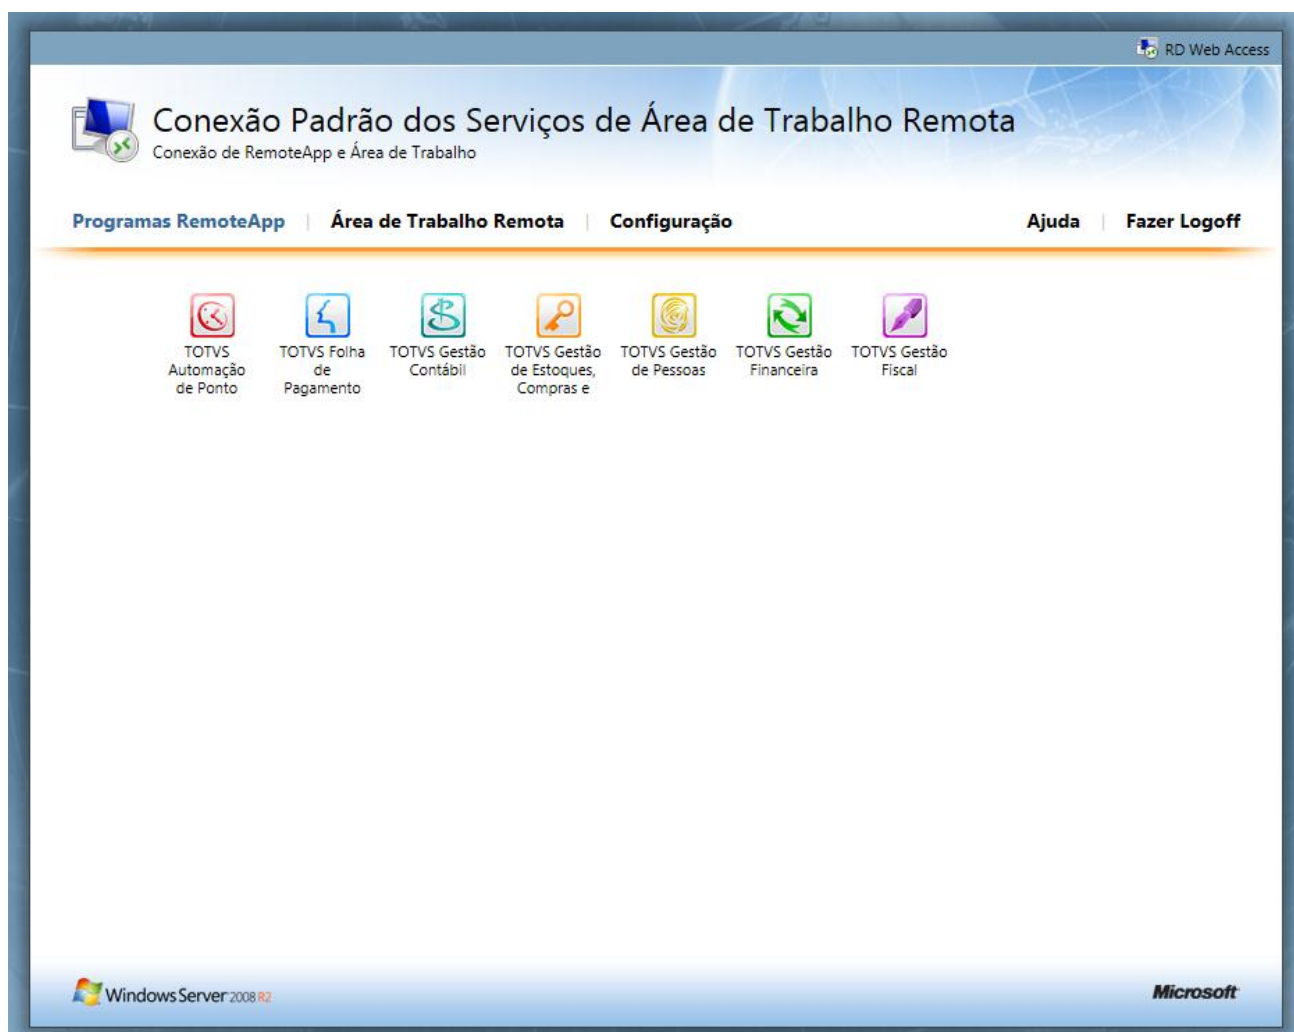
RD Web Access

Conexão Padrão dos Serviços de Área de Trabalho Remota
Conexão de RemoteApp e Área de Trabalho

Programas RemoteApp | Área de Trabalho Remota | Configuração

Ajuda | Fazer Logoff

TOTVS Automação de Ponto

TOTVS Folha de Pagamento

TOTVS Gestão Contábil

TOTVS Gestão de Estoques, Compras e

TOTVS Gestão de Pessoas

TOTVS Gestão Financeira

TOTVS Gestão Fiscal

Windows Server 2008 R2

Microsoft